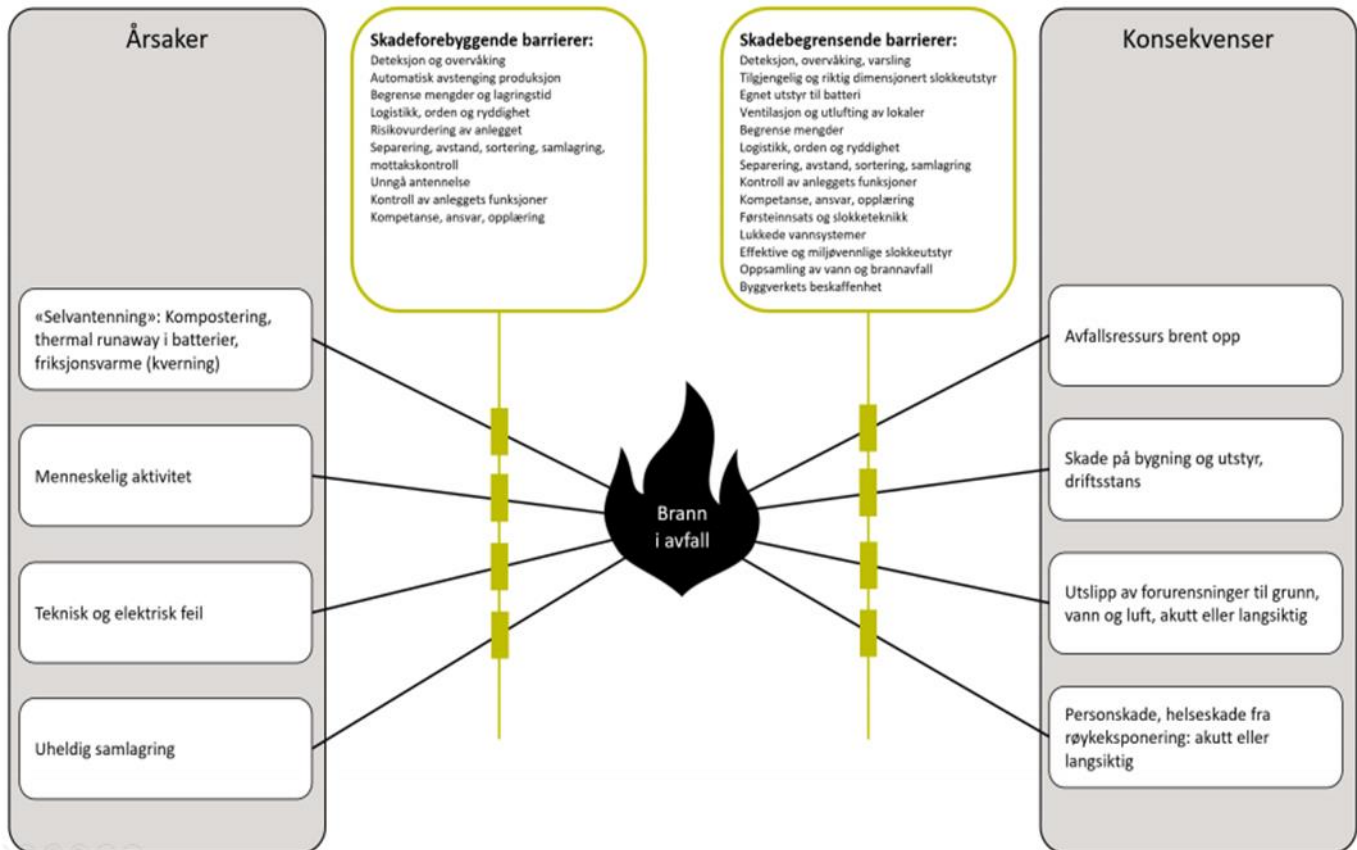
Årsaker

«Selvantenning»: Kompostering, thermal runaway i batterier, friksjonsvarme (kverning)

Menneskelig aktivitet

Teknisk og elektrisk feil

Uheldig samlagring

Skadeforebyggende barrierer:
Deteksjon og overvåking
Automatisk avstenging produksjon
Begrense mengder og lagringstid
Logistikk, orden og ryddighet
Risikovurdering av anlegget
Separering, avstand, sortering, samlagring, mottakskontroll
Unngå antennelse
Kontroll av anleggets funksjoner
Kompetanse, ansvar, opplæring

Brann i avfall

Skadebegrensende barrierer:
Deteksjon, overvåking, varsling
Tilgjengelig og riktig dimensjonert slokkeutstyr
Egnet utstyr til batteri
Ventilasjon og utlufting av lokaler
Begrense mengder
Logistikk, orden og ryddighet
Separering, avstand, sortering, samlagring
Kontroll av anleggets funksjoner
Kompetanse, ansvar, opplæring
Førsteinnsats og slokketeknikk
Lukkede vannsystemer
Effektive og miljøvennlige slokkeutstyr
Oppsamling av vann og brannavfall
Byggverkets beskaffenhet

Konsekvenser

Avfallsressurs brent opp

Skade på bygning og utstyr, driftsstans

Utslipp av forurensninger til grunn, vann og luft, akutt eller langsiktig

Personskade, helseskade fra røykeksponering: akutt eller langsiktig